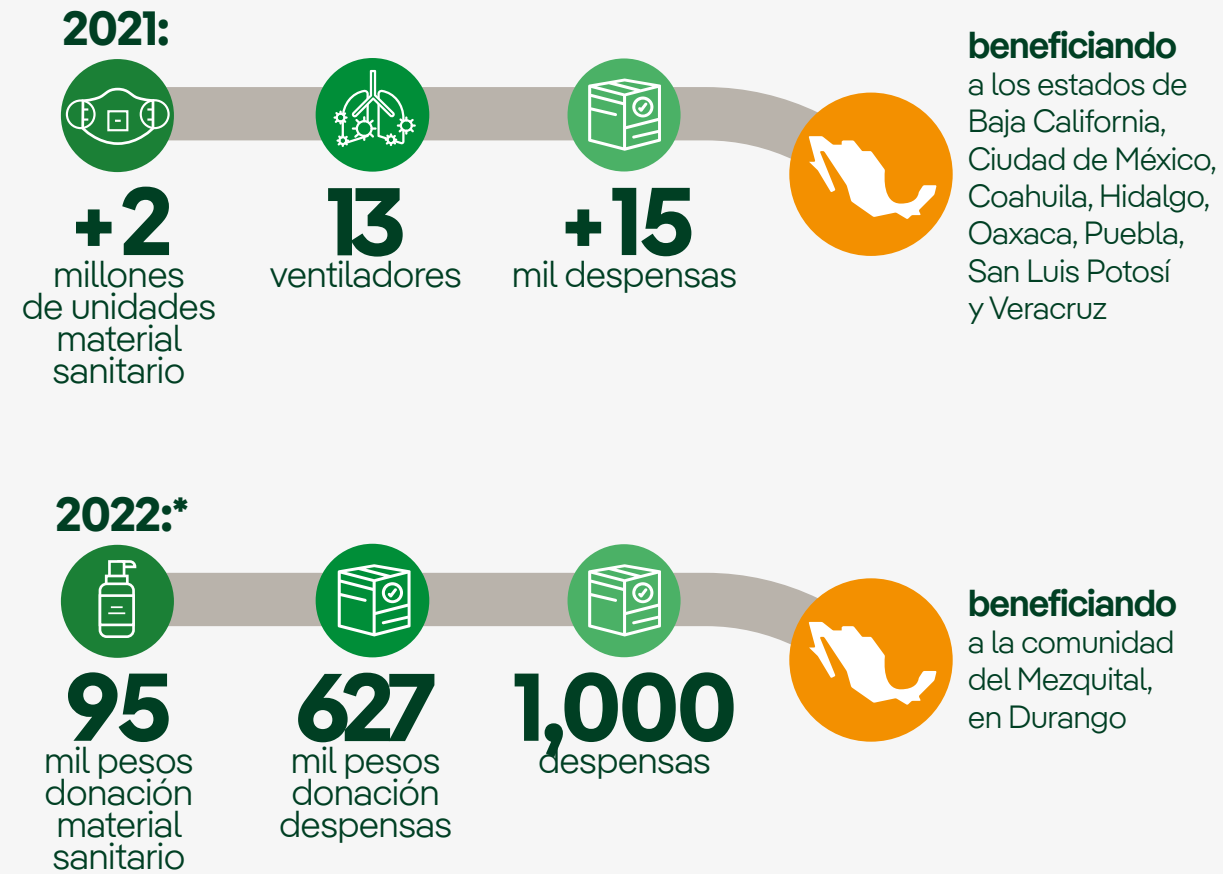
2021:

+2
millones de unidades material sanitario

13
ventiladores

+15
mil despensas

beneficiando
a los estados de Baja California, Ciudad de México, Coahuila, Hidalgo, Oaxaca, Puebla, San Luis Potosí y Veracruz

2022:*

95
mil pesos donación material sanitario

627
mil pesos donación despensas

1,000
despensas

beneficiando
a la comunidad del Mezquital, en Durango